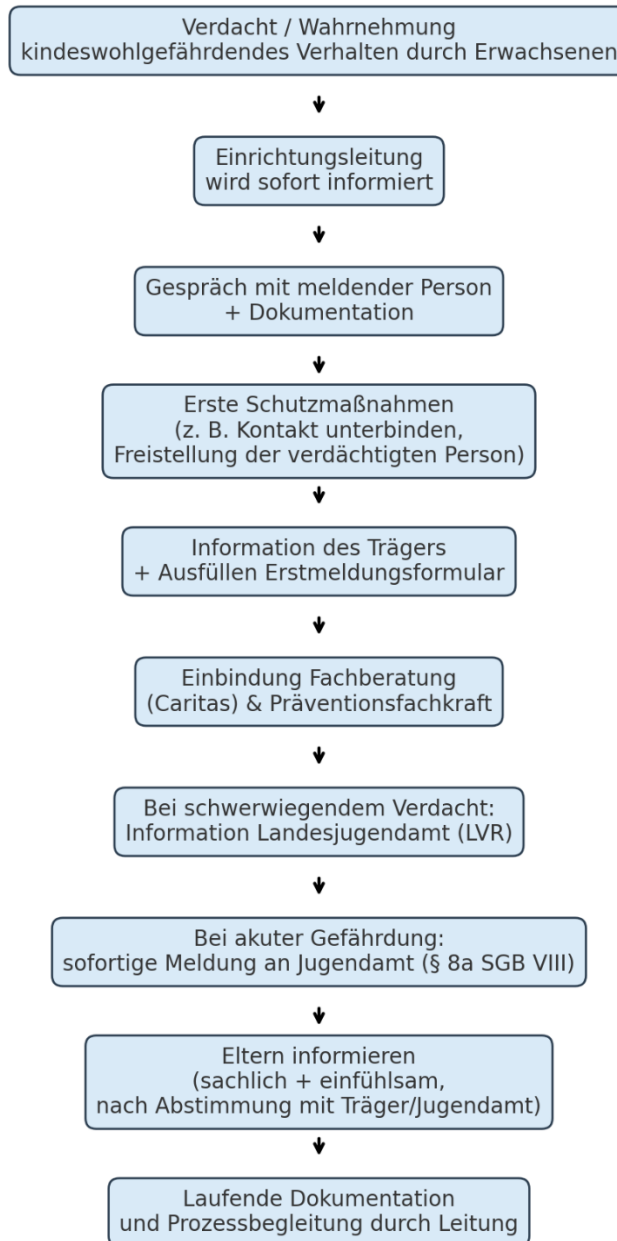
Verdacht / Wahrnehmung
kindeswohlgefährdendes Verhalten durch Erwachsenen

Einrichtungsleitung
wird sofort informiert

Gespräch mit meldender Person
+ Dokumentation

Erste Schutzmaßnahmen
(z. B. Kontakt unterbinden,
Freistellung der verdächtigten Person)

Information des Trägers
+ Ausfüllen Erstmeldungsformular

Einbindung Fachberatung
(Caritas) & Präventionsfachkraft

Bei schwerwiegendem Verdacht:
Information Landesjugendamt (LVR)

Bei akuter Gefährdung:
sofortige Meldung an Jugendamt (§ 8a SGB VIII)

Eltern informieren
(sachlich + einfühlsam,
nach Abstimmung mit Träger/Jugendamt)

Laufende Dokumentation
und Prozessbegleitung durch Leitung